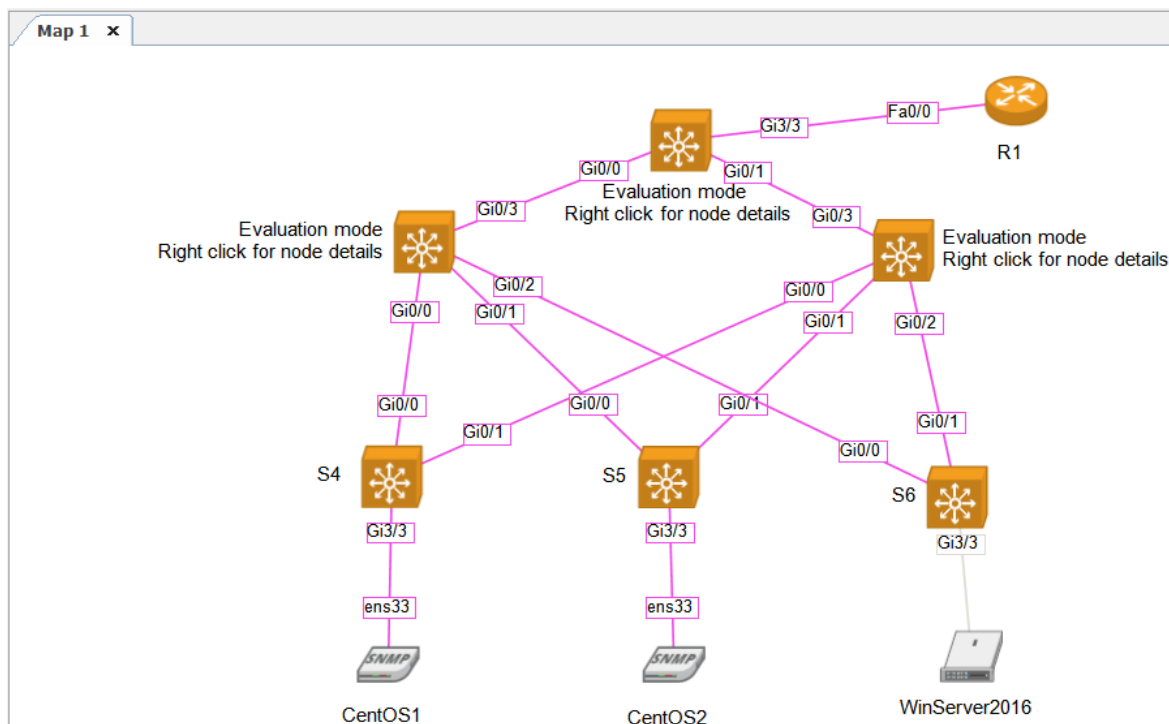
Map 1 ×

Gi3/3
Fa0/0
R1
Gi0/0
Gi0/1
Evaluation mode
Right click for node details
Gi0/3
Gi0/3
Evaluation mode
Right click for node details
Evaluation mode
Right click for node details
Gi0/2
Gi0/0
Gi0/0
Gi0/1
Gi0/1
Gi0/2
Gi0/0
Gi0/0
Gi0/1
Gi0/1
Gi0/1
Gi0/0
S4
S5
S6
Gi3/3
Gi3/3
Gi3/3
ens33
ens33
SNMP
SNMP
CentOS1
CentOS2
WinServer2016